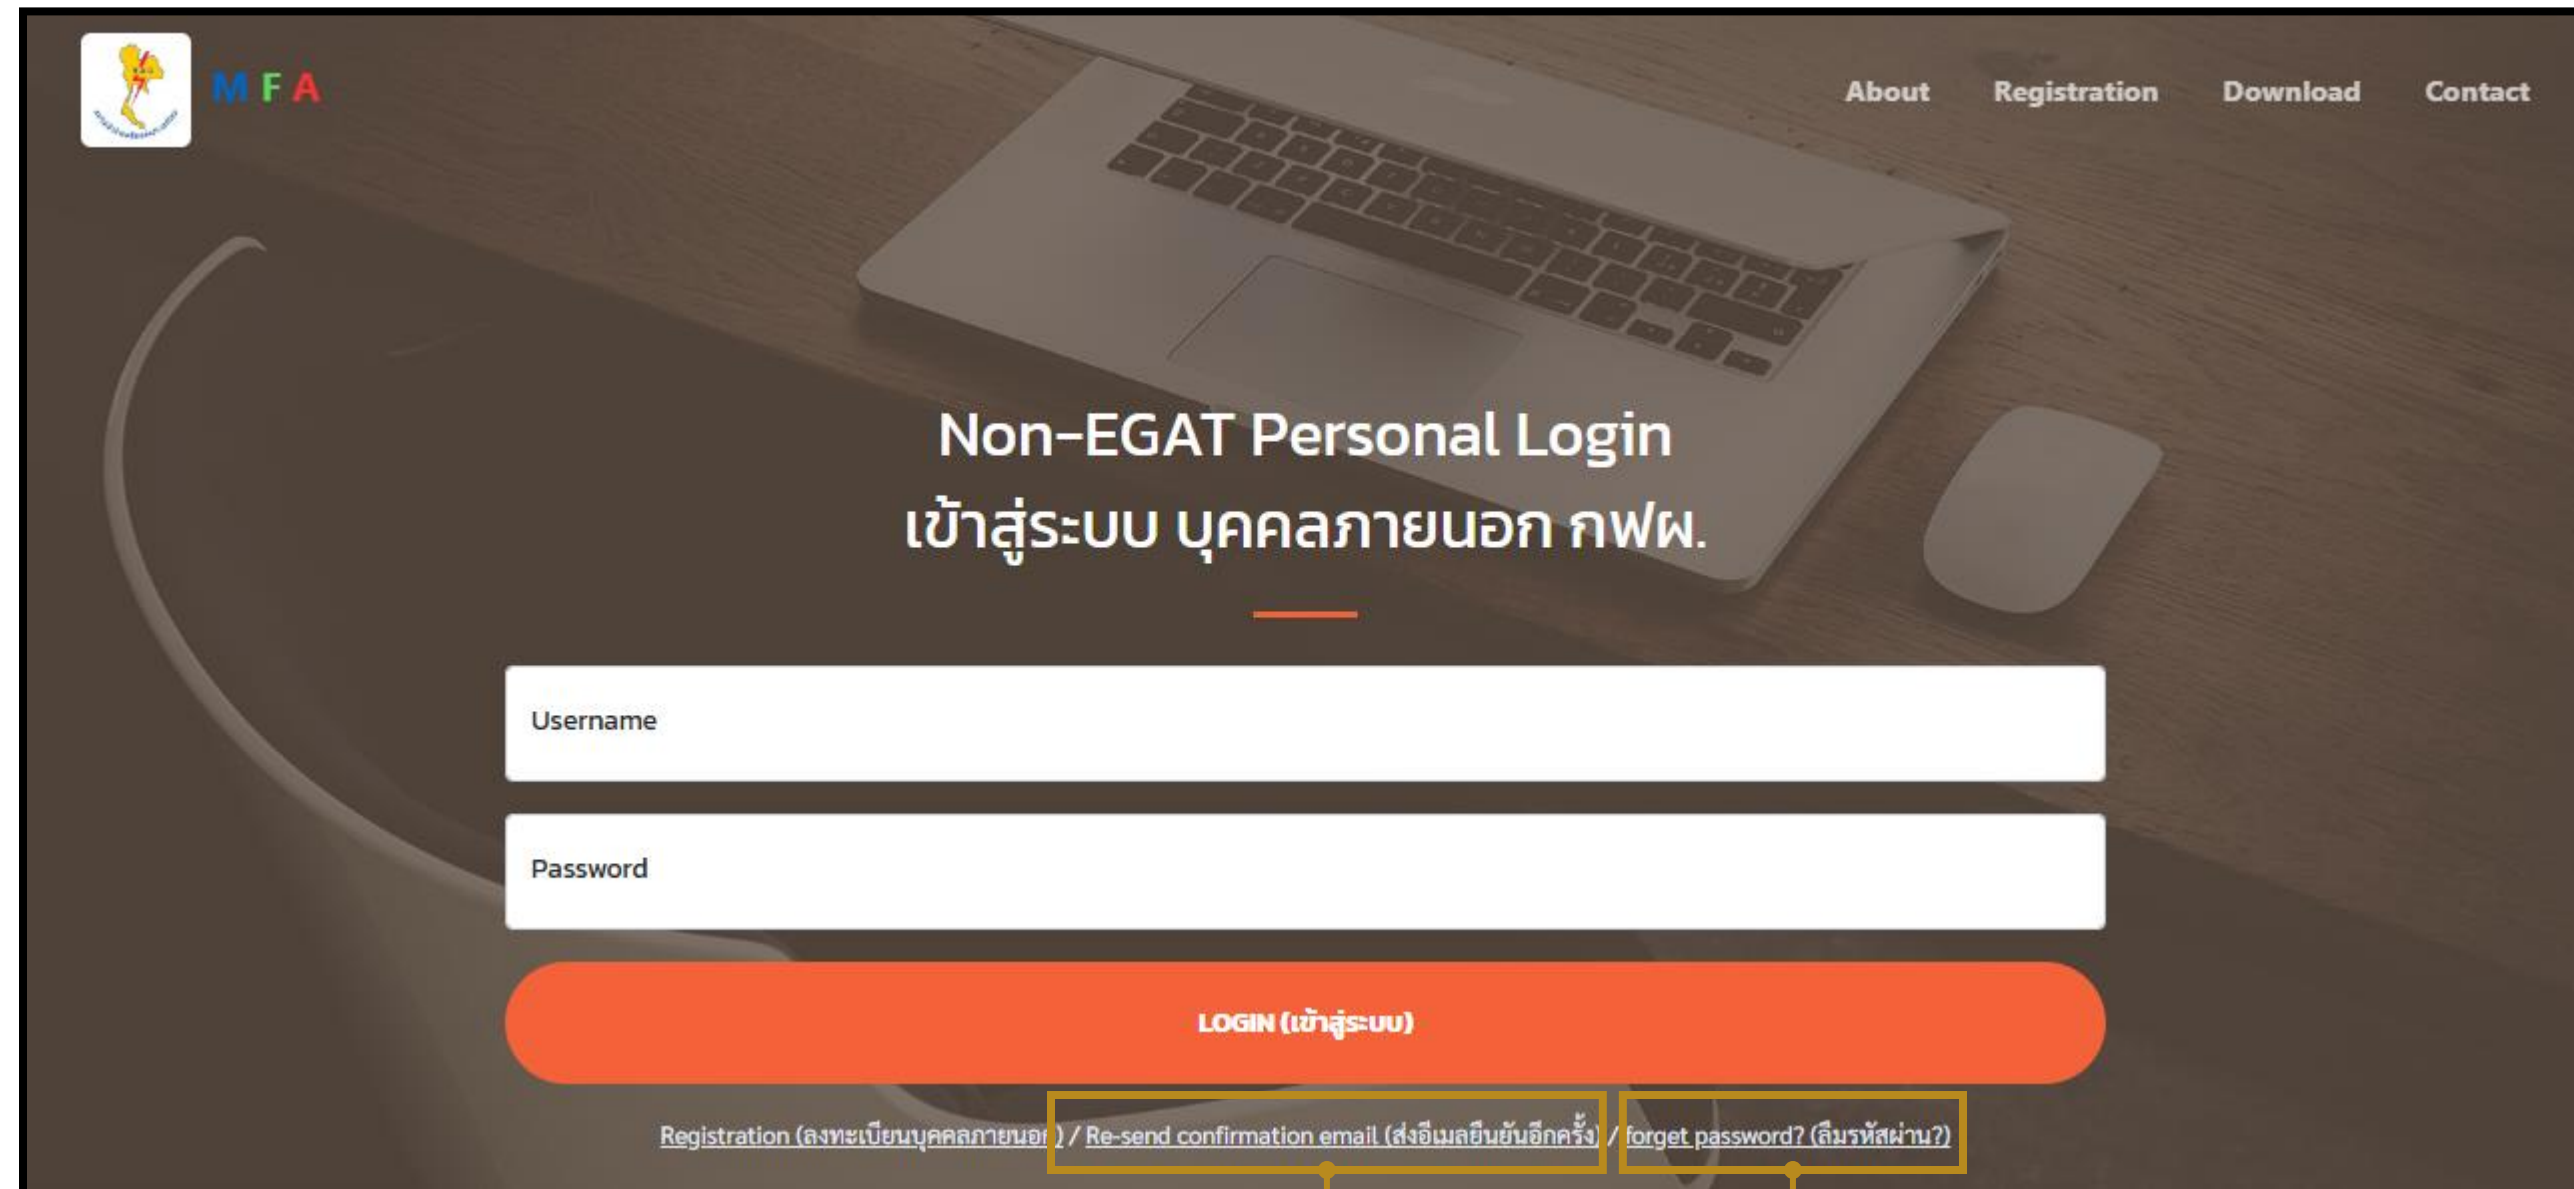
MFA

About Registration Download Contact

Non-EGAT Personal Login

เข้าสู่ระบบ บุคคลภายนอก กฟผ.

Username

Password

LOGIN (เข้าสู่ระบบ)

Registration (ลงทะเบียนบุคคลภายนอก) / Re-send confirmation email (ส่งอีเมลยืนยันอีกครั้ง) / forget password? (ลืมรหัสผ่าน?)